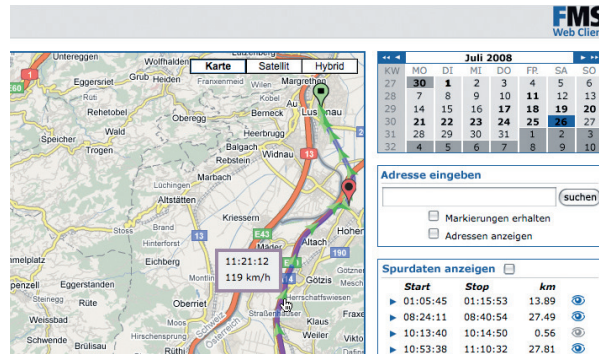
FMS
Web Clien

Karte | Satellit | Hybrid

Unteregg
Wolfhalden
Lutzenberg
Eggersriet
Heiden
Margrethen
Rehetobel
Wald
Oberegg
Lustenau
Speicher
Heerbrugg
Trogen
Balgach
Widnau
Marbach
Lüchingen
Altstätten
Kriessern
Hohen
Hirschensprung
Brand
Hinterforst
Eichberg
Mäder
Altach
Götzis
melplatz
Eggerstanden
Rüte
Oberriet
Schwende
Klaus
Weiler
11:21:12
119 km/h
E43
13
190
14

◄◄ ◄ Juli 2008 ► ►►

| KW | MO | DI | MI | DO | FR | SA | SO |
|---|---|---|---|---|---|---|---|
| 27 | 30 | 1 | 2 | 3 | 4 | 5 | 6 |
| 28 | 7 | 8 | 9 | 10 | 11 | 12 | 13 |
| 29 | 14 | 15 | 16 | 17 | 18 | 19 | 20 |
| 30 | 21 | 22 | 23 | 24 | 25 | 26 | 27 |
| 31 | 28 | 29 | 30 | 31 | 1 | 2 | 3 |
| 32 | 4 | 5 | 6 | 7 | 8 | 9 | 10 |

Adresse eingeben
suchen
Markierungen erhalten
Adressen anzeigen

Spurdaten anzeigen

| Start | Stop | km |
|---|---|---|
| 01:05:45 | 01:15:53 | 13.89 |
| 08:24:11 | 08:40:54 | 27.49 |
| 10:13:40 | 10:14:50 | 0.56 |
| 10:53:38 | 11:10:32 | 27.81 |